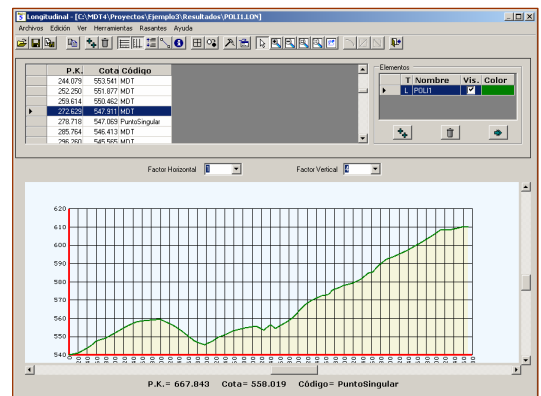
Longitudinal - [C:\MDT4\Proyectos\Ejemplo3\Resultados\POLI1.LON]

Archivos Edición Ver Herramientas Rasantes Ayuda

| | P.K. | Cota | Código |
|---|---|---|---|
| | 244.079 | 553.541 | MDT |
| | 252.250 | 551.877 | MDT |
| | 259.614 | 550.462 | MDT |
| ▶ | 272.629 | 547.911 | MDT |
| | 278.718 | 547.069 | PuntoSingular |
| | 285.764 | 546.413 | MDT |
| | 296.260 | 545.565 | MDT |

Elementos

| | T | Nombre | Vis. | Color |
|---|---|---|---|---|
| ▶ | L | POLI1 | ☑ | |

Factor Horizontal 1

Factor Vertical 4

620
610
600
590
580
570
560
550
540

P.K.= 667.843 Cota= 558.019 Código= PuntoSingular